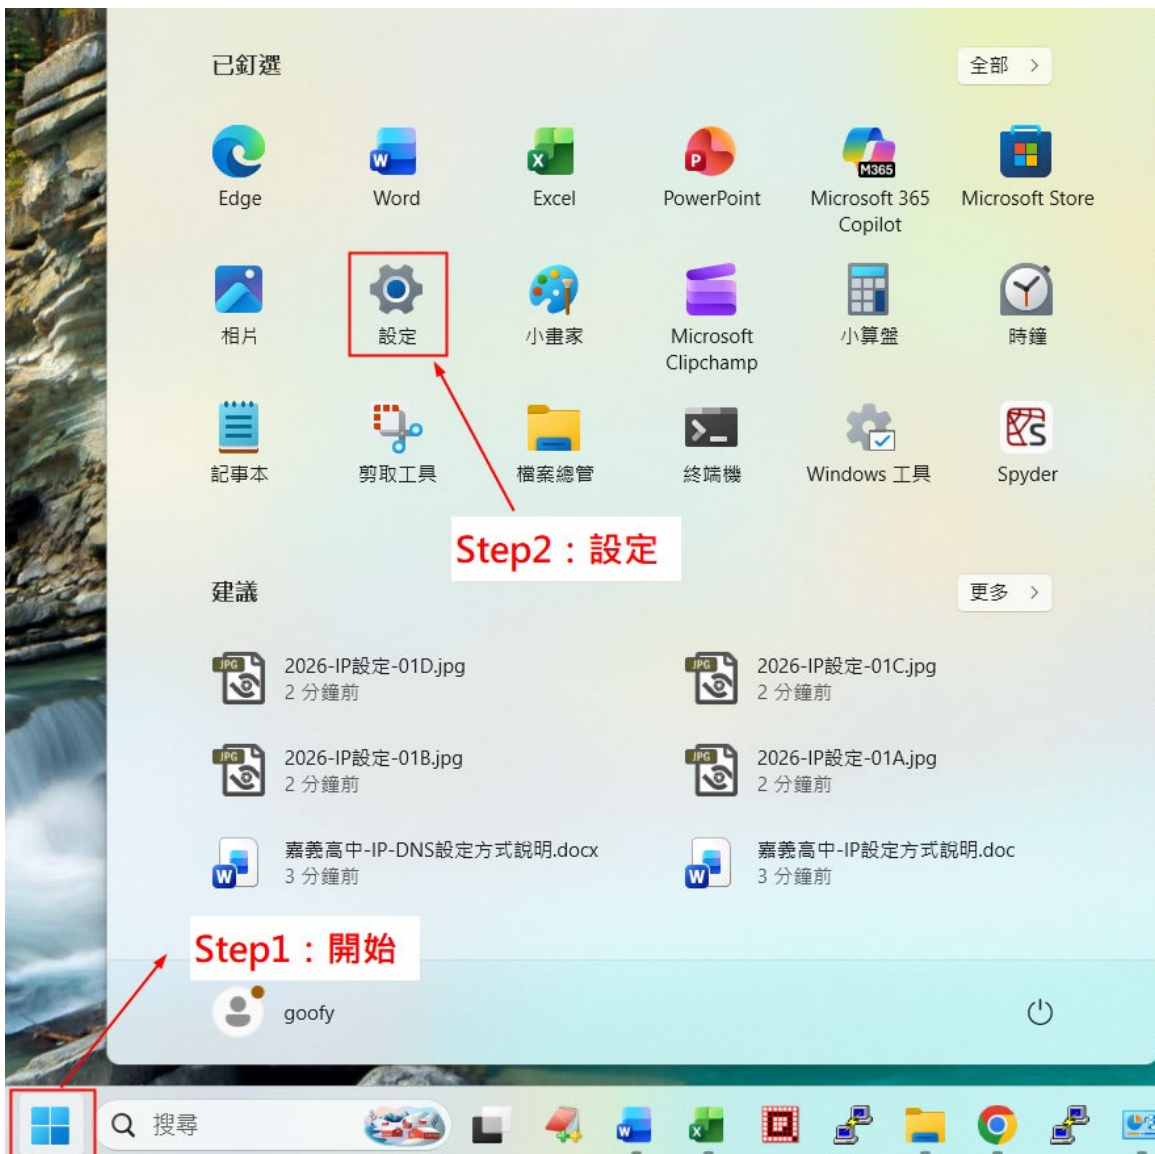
已釘選

全部 >

Edge

Word

Excel

PowerPoint

Microsoft 365 Copilot

Microsoft Store

相片

設定

小畫家

Microsoft Clipchamp

小算盤

時鐘

記事本

剪取工具

檔案總管

終端機

Windows 工具

Spyder

Step2：設定

建議

更多 >

2026-IP設定-01D.jpg
2 分鐘前

2026-IP設定-01C.jpg
2 分鐘前

2026-IP設定-01B.jpg
2 分鐘前

2026-IP設定-01A.jpg
2 分鐘前

嘉義高中-IP-DNS設定方式說明.docx
3 分鐘前

嘉義高中-IP設定方式說明.doc
3 分鐘前

Step1：開始

goofy

搜尋